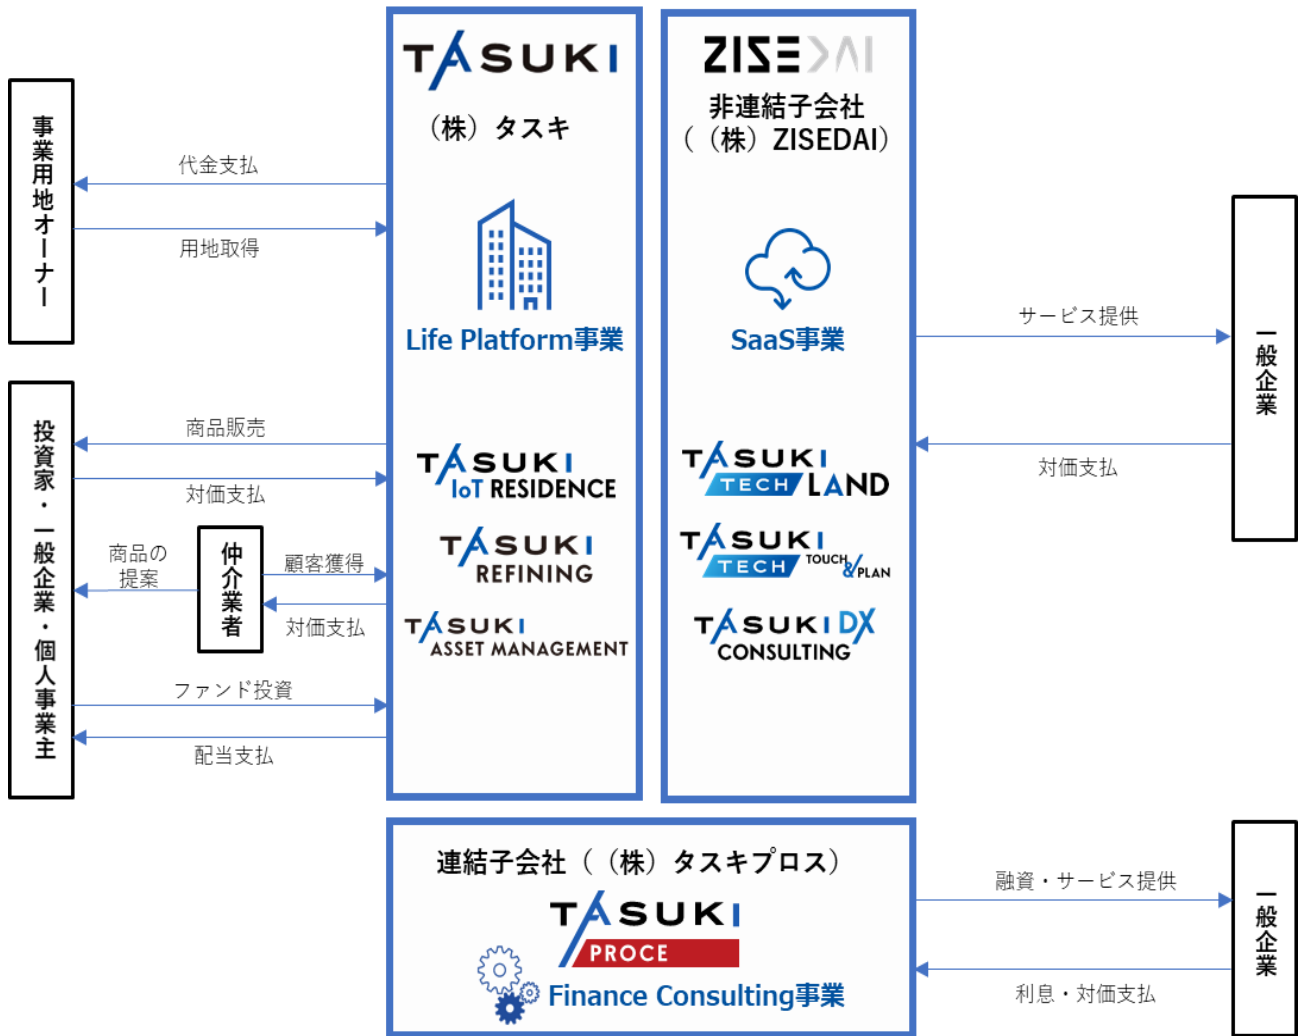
事業用地オーナー

投資家・一般企業・個人事業主

TASUKI
（株）タスキ

Life Platform事業

TASUKI IoT RESIDENCE
TASUKI REFINING
TASUKI ASSET MANAGEMENT

ZISEDAI
非連結子会社
（（株）ZISEDAI）

SaaS事業

TASUKI TECH LAND
TASUKI TECH TOUCH&PLAN
TASUKI DX CONSULTING

代金支払
用地取得
商品販売
対価支払
商品の提案
仲介業者
顧客獲得
対価支払
ファンド投資
配当支払

サービス提供
対価支払
一般企業

連結子会社（（株）タスキプロス）
TASUKI PROCE
Finance Consulting事業

融資・サービス提供
利息・対価支払
一般企業